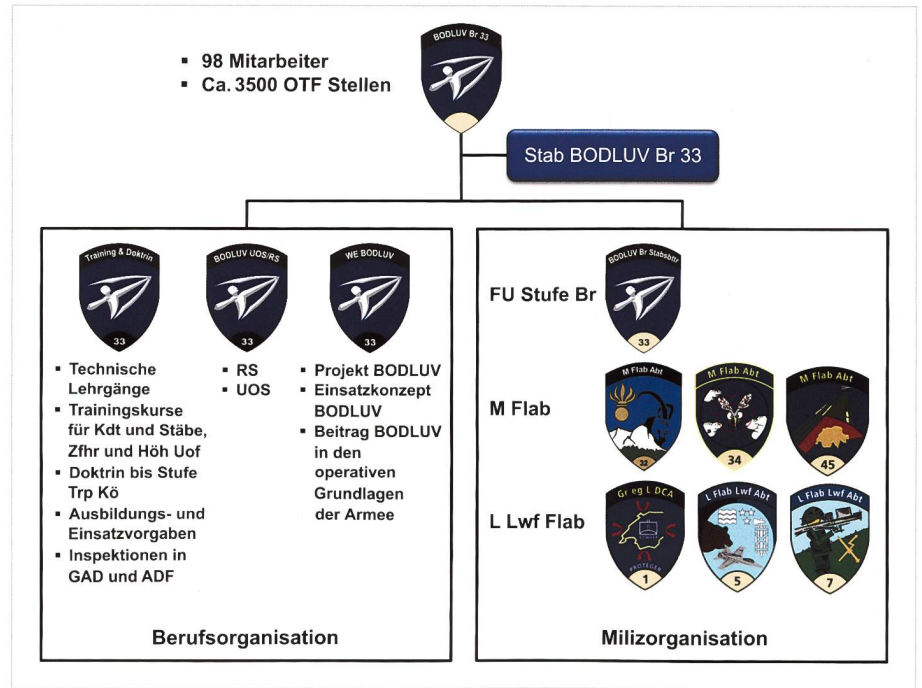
▪ 98 Mitarbeiter
▪ Ca. 3500 OTF Stellen

BODLUV Br 33

Stab BODLUV Br 33

Training & Doktrin
33

BODLUV UOS/RS
33

WE BODLUV
33

▪ Technische Lehrgänge
▪ Trainingskurse für Kdt und Stäbe, Zfhr und Höh Uof
▪ Doktrin bis Stufe Trp Kö
▪ Ausbildungs- und Einsatzvorgaben
▪ Inspektionen in GAD und ADF

▪ RS
▪ UOS

▪ Projekt BODLUV
▪ Einsatzkonzept BODLUV
▪ Beitrag BODLUV in den operativen Grundlagen der Armee

Berufsorganisation

FU Stufe Br

BODLUV Br Stabsbttr
33

M Flab

M Flab Abt
32

M Flab Abt
34

M Flab Abt
45

L Lwf Flab

Gr eg L DCA
PROTEGER
1

L Flab Lwf Abt
5

L Flab Lwf Abt
7

Milizorganisation